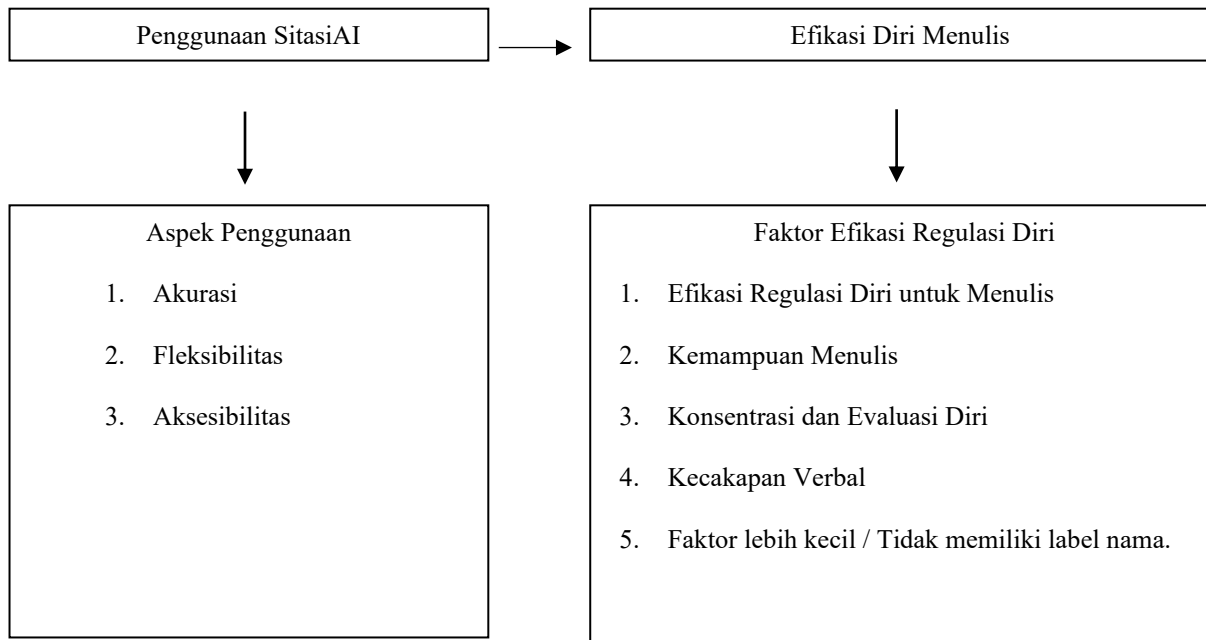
Penggunaan SitasiAI

Efikasi Diri Menulis

Aspek Penggunaan

1. Akurasi
2. Fleksibilitas
3. Aksesibilitas

Faktor Efikasi Regulasi Diri

1. Efikasi Regulasi Diri untuk Menulis
2. Kemampuan Menulis
3. Konsentrasi dan Evaluasi Diri
4. Kecakapan Verbal
5. Faktor lebih kecil / Tidak memiliki label nama.